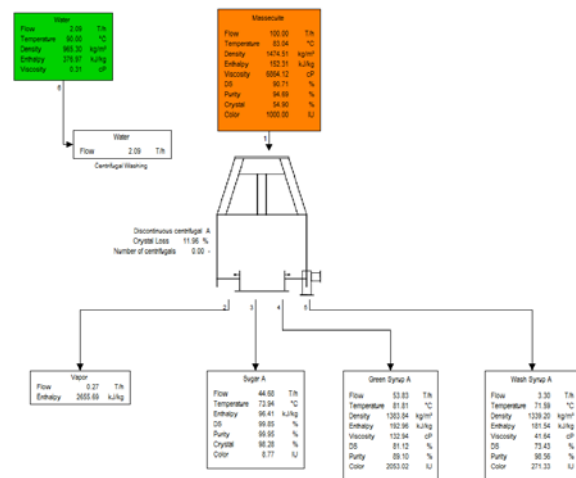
Water
Flow 2.09 T/h
Temperature 90.00 °C
Density 965.30 kg/m³
Enthalpy 376.97 kJ/kg
Viscosity 0.31 cP

6

Water
Flow 2.09 T/h
Centrifugal Washing

Massecuite
Flow 100.00 T/h
Temperature 83.04 °C
Density 1474.51 kg/m³
Enthalpy 152.31 kJ/kg
Viscosity 6864.12 cP
DS 90.71 %
Purity 94.69 %
Crystal 54.90 %
Color 1000.00 IU

1

Discontinuous centrifugal A
Crystal Loss 11.96 %
Number of centrifugals 0.00 -

2 3 4 5

Vapor
Flow 0.27 T/h
Enthalpy 2655.69 kJ/kg

Sugar A
Flow 44.60 T/h
Temperature 73.94 °C
Enthalpy 96.41 kJ/kg
DS 99.85 %
Purity 99.95 %
Crystal 98.28 %
Color 8.77 IU

Green Syrup A
Flow 53.83 T/h
Temperature 81.81 °C
Density 1383.84 kg/m³
Enthalpy 192.96 kJ/kg
Viscosity 132.94 cP
DS 81.12 %
Purity 89.10 %
Color 2053.02 IU

Wash Syrup A
Flow 3.30 T/h
Temperature 71.59 °C
Density 1339.20 kg/m³
Enthalpy 181.54 kJ/kg
Viscosity 41.64 cP
DS 73.43 %
Purity 96.56 %
Color 271.33 IU